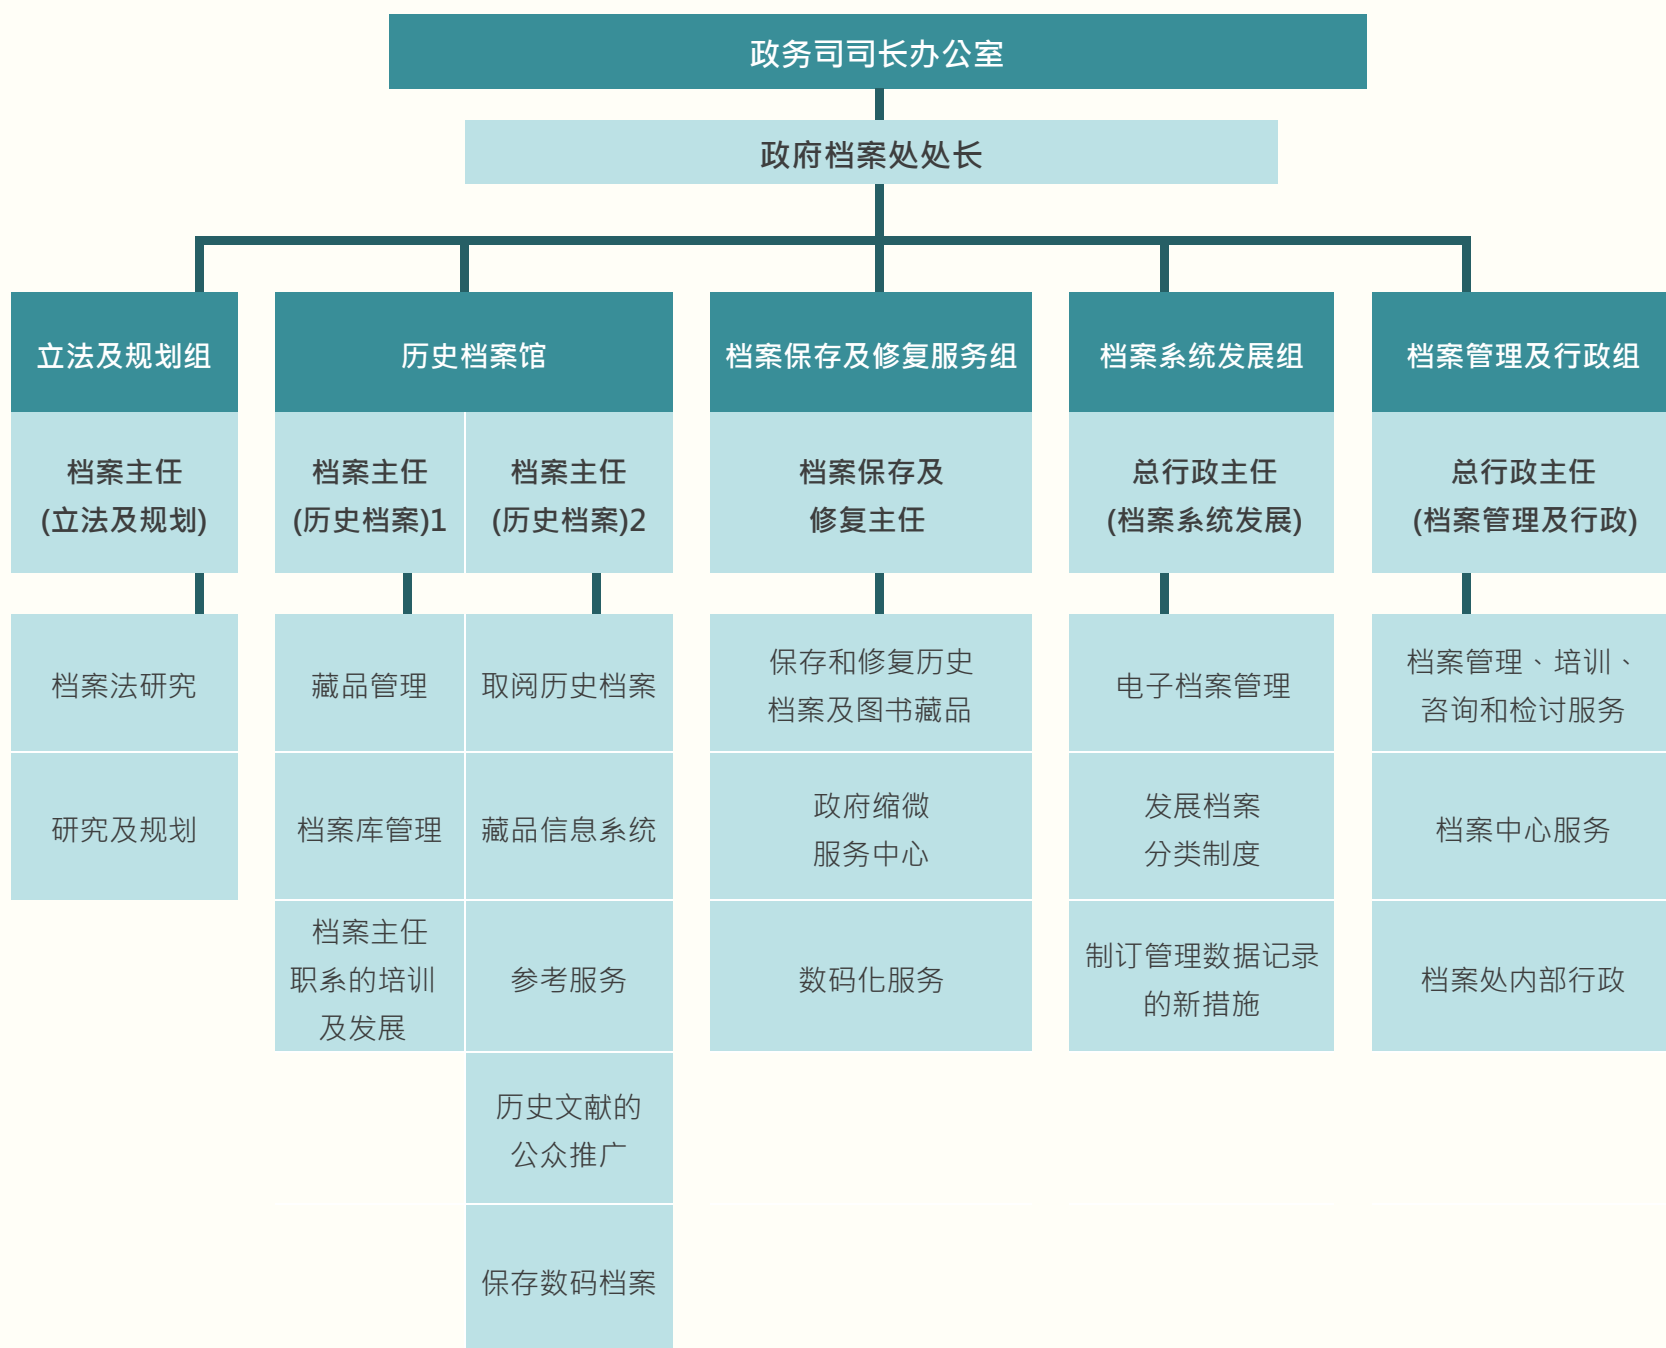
政务司司长办公室

政府档案处处长

立法及规划组

档案主任
(立法及规划)

档案法研究

研究及规划

历史档案馆

档案主任
(历史档案)1

藏品管理

档案库管理

档案主任职系的培训及发展

档案主任
(历史档案)2

取阅历史档案

藏品信息系统

参考服务

历史文献的公众推广

保存数码档案

档案保存及修复服务组

档案保存及修复主任

保存和修复历史档案及图书藏品

政府缩微服务中心

数码化服务

档案系统发展组

总行政主任
(档案系统发展)

电子档案管理

发展档案分类制度

制订管理数据记录的新措施

档案管理及行政组

总行政主任
(档案管理及行政)

档案管理、培训、咨询和检讨服务

档案中心服务

档案处内部行政